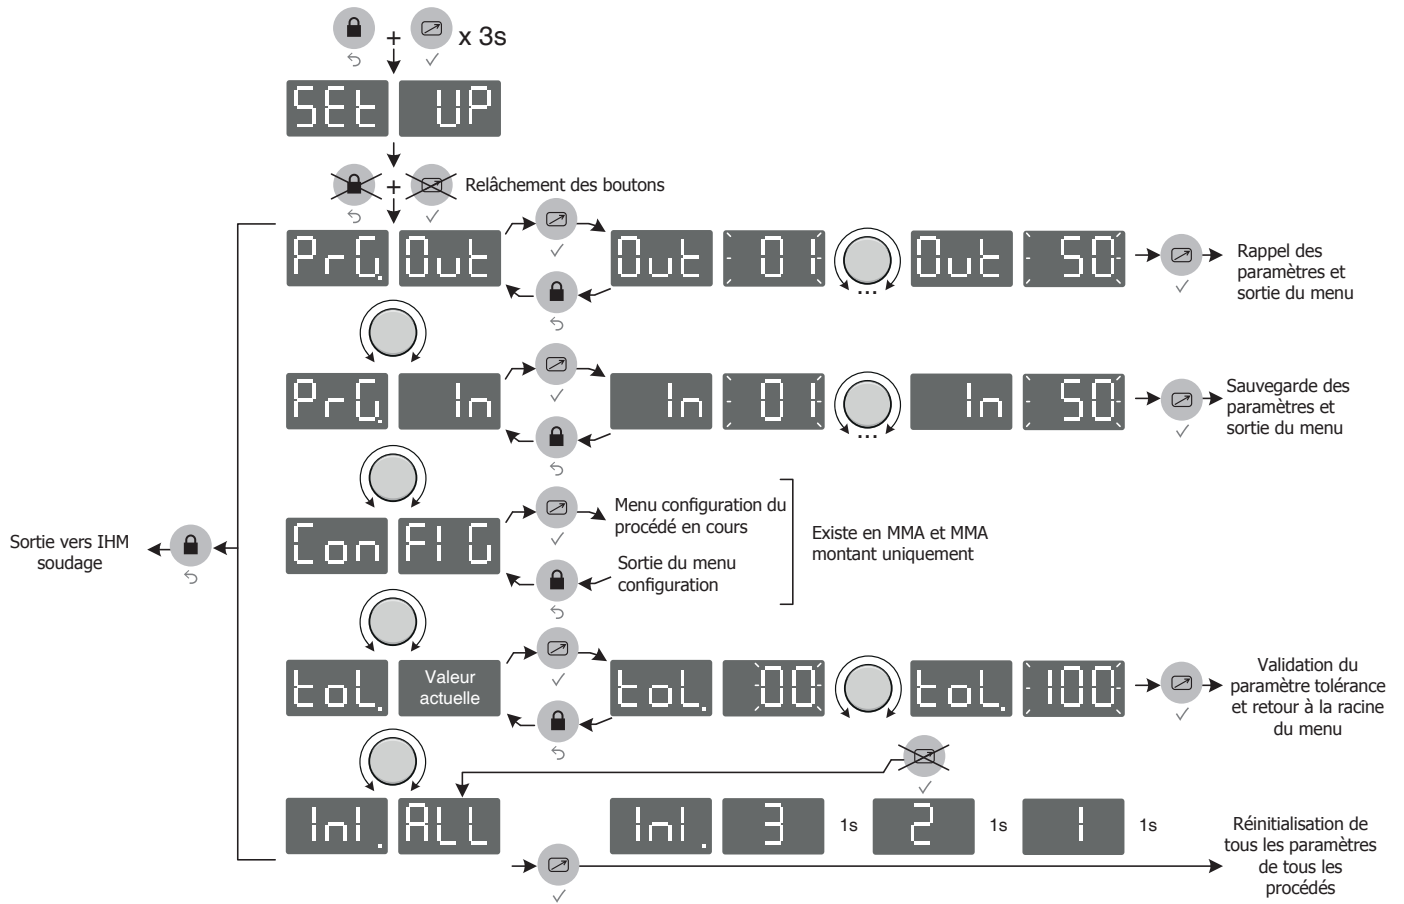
+ x 3s

SEt UP

+ Relâchement des boutons

PrG. Out

Out 01 ... Out 50

Rappel des paramètres et sortie du menu

PrG. In

In 01 ... In 50

Sauvegarde des paramètres et sortie du menu

Con FI G

Menu configuration du procédé en cours

Sortie du menu configuration

Existe en MMA et MMA montant uniquement

Sortie vers IHM soudage

tol. Valeur actuelle

tol. 00 tol. 100

Validation du paramètre tolérance et retour à la racine du menu

Inl. ALL

Inl. 3 1s 2 1s 1 1s

Réinitialisation de tous les paramètres de tous les procédés